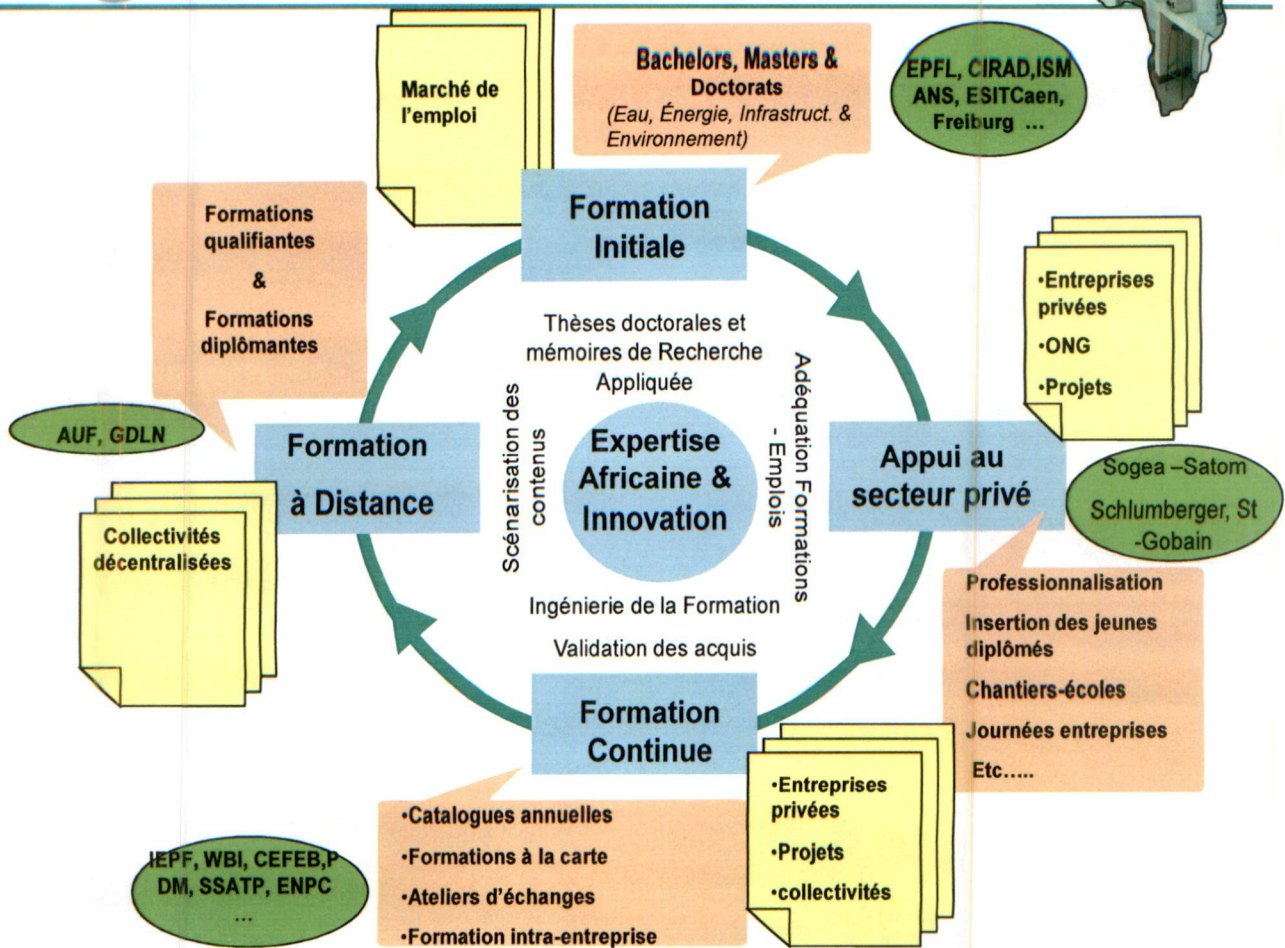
Marché de l'emploi

Bachelors, Masters & Doctorats
(Eau, Énergie, Infrastruct. & Environnement)

EPFL, CIRAD,ISM ANS, ESITCaen, Freiburg ...

Formations qualifiantes
&
Formations diplômantes

Formation Initiale

•Entreprises privées
•ONG
•Projets

Thèses doctorales et mémoires de Recherche Appliquée

AUF, GDLN

Formation à Distance

Scénarisation des contenus

Expertise Africaine & Innovation

Adéquation Formations - Emplois

Appui au secteur privé

Sogea –Satom
Schlumberger, St -Gobain

Collectivités décentralisées

Ingénierie de la Formation

Validation des acquis

Professionnalisation
Insertion des jeunes diplômés
Chantiers-écoles
Journées entreprises
Etc.....

Formation Continue

•Entreprises privées
•Projets
•collectivités

•Catalogues annuelles
•Formations à la carte
•Ateliers d'échanges
•Formation intra-entreprise

IEPF, WBI, CEFEB,PDM, SSATP, ENPC
...